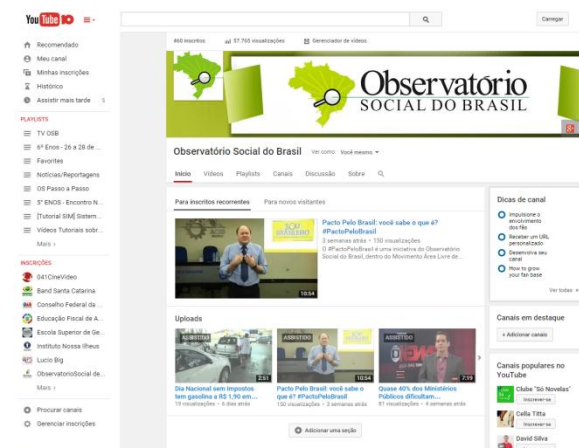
YouTube BR

Carregar

Recomendado
Meu canal
Minhas inscrições
Histórico
Assistir mais tarde 5

PLAYLISTS
TV OSB
6º Enos - 26 a 28 de ...
Favorites
Notícias/Reportagens
OS Passo a Passo
5º ENOS - Encontro N...
[Tutorial SIM] Sistem...
Vídeos Tutoriais sobr...
Mais

INSCRIÇÕES
041CineVideo
Band Santa Catarine
Conselho Federal da ...
Educação Fiscal de A...
Escola Superior de Ge...
Instituto Nossa Ilheus
Lucio Big
ObservatorioSocial de...
Mais

Procurar canais
Gerenciar inscrições

460 inscritos 57.760 visualizações Gerenciador de vídeos

Observatório SOCIAL DO BRASIL

Observatório Social do Brasil Ver como: Você mesmo

Início Vídeos Playlists Canais Discussão Sobre

Para inscritos recorrentes Para novos visitantes

Pacto Pelo Brasil: você sabe o que é? #PactoPeloBrasil
3 semanas atrás • 150 visualizações
O #PactoPeloBrasil é uma iniciativa do Observatório Social do Brasil, dentro do Movimento Área Livre de...

10:54

Uploads

ASSISTIDO ASSISTIDO ASSISTIDO

2:51 10:54 7:19

Dia Nacional sem Impostos tem gasolina a R$ 1,90 em...
19 visualizações • 6 dias atrás

Pacto Pelo Brasil: você sabe o que é? #PactoPeloBrasil
150 visualizações • 3 semanas atrás

Quase 40% dos Ministérios Públicos dificultam...
81 visualizações • 4 semanas atrás

Adicionar uma seção

Dicas de canal
Impulsione o envolvimento dos fãs
Receber um URL personalizado
Desenvolva seu canal
How to grow your fan base
Ver todas

Canais em destaque
+ Adicionar canais

Canais populares no YouTube
Clube "Só Novelas"
Inscrever-se
Cella Titta
Inscrever-se
David Silva